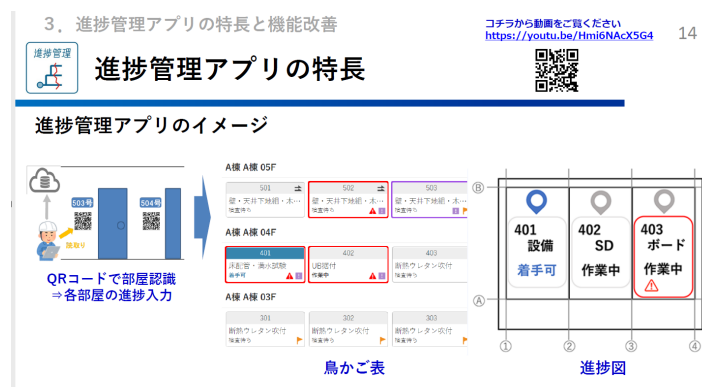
3．進捗管理アプリの特長と機能改善

コチラから動画をご覧ください
https://youtu.be/Hmi6NAcX5G4

14

進捗管理

進捗管理アプリの特長

進捗管理アプリのイメージ

503号

504号

読取り

QRコードで部屋認識
⇒各部屋の進捗入力

A棟 A棟 05F

501
壁・天井下地組・木...
強度待ち

502
壁・天井下地組・木...
強度待ち

503
壁・天井下地組・木...
強度待ち

A棟 A棟 04F

401
床配管・漏水試験
着手可

402
UB据付
作業中

403
断熱ウレタン吹付
強度待ち

A棟 A棟 03F

301
断熱ウレタン吹付
強度待ち

302
断熱ウレタン吹付
強度待ち

303
断熱ウレタン吹付
強度待ち

鳥かご表

Ⓑ

Ⓐ

401
設備
着手可

402
SD
作業中

403
ボード
作業中

①

②

③

④

進捗図